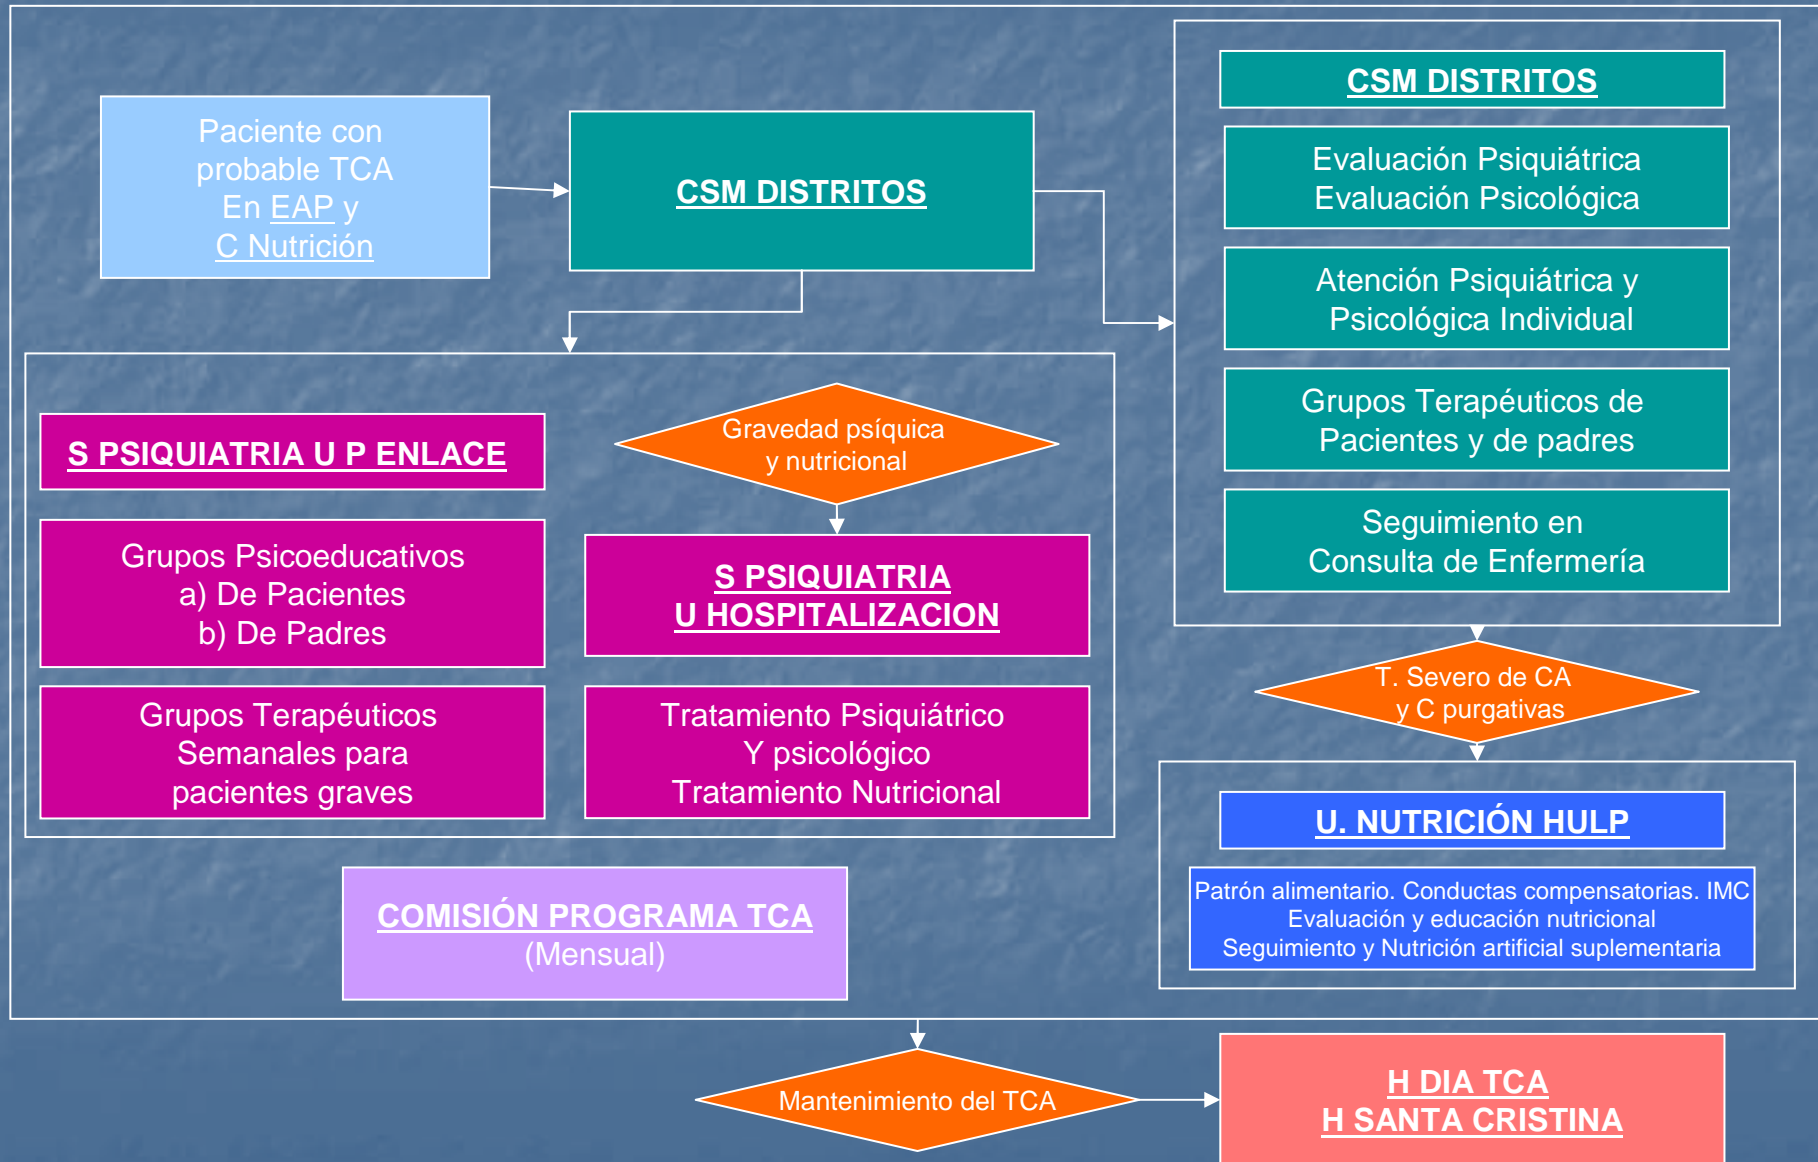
Paciente con probable TCA En EAP y C Nutrición

CSM DISTRITOS

CSM DISTRITOS

Evaluación Psiquiátrica
Evaluación Psicológica

Atención Psiquiátrica y Psicológica Individual

Grupos Terapéuticos de Pacientes y de padres

Seguimiento en Consulta de Enfermería

S PSIQUIATRIA U P ENLACE

Gravedad psíquica y nutricional

Grupos Psicoeducativos
a) De Pacientes
b) De Padres

S PSIQUIATRIA
U HOSPITALIZACION

Grupos Terapéuticos Semanales para pacientes graves

Tratamiento Psiquiátrico
Y psicológico
Tratamiento Nutricional

T. Severo de CA y C purgativas

U. NUTRICIÓN HULP

Patrón alimentario. Conductas compensatorias. IMC
Evaluación y educación nutricional
Seguimiento y Nutrición artificial suplementaria

COMISIÓN PROGRAMA TCA
(Mensual)

Mantenimiento del TCA

H DIA TCA
H SANTA CRISTINA